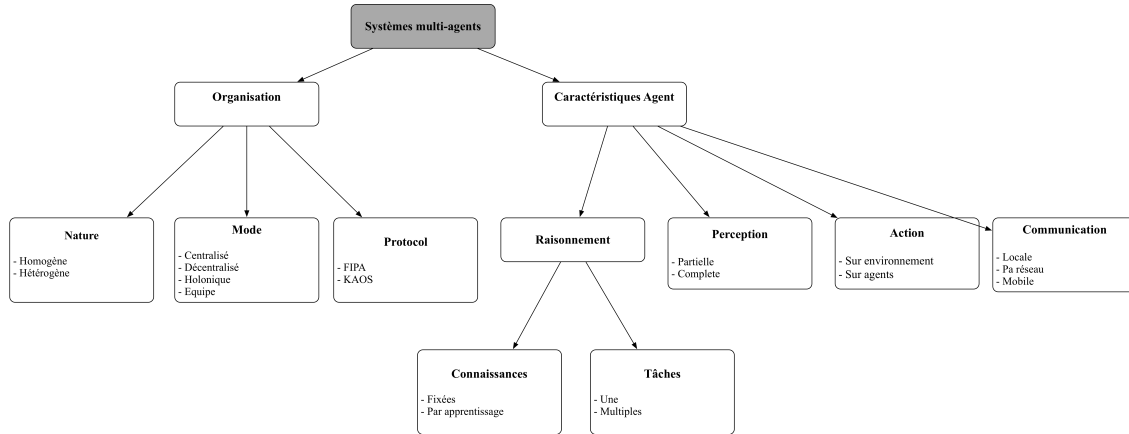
Systèmes multi-agents

Organisation

Caractéristiques Agent

Nature
- Homogène
- Hétérogène

Mode
- Centralisé
- Décentralisé
- Holonique
- Equipe

Protocol
- FIPA
- KAOS

Raisonnement

Perception
- Partielle
- Complete

Action
- Sur environnement
- Sur agents

Communication
- Locale
- Pa réseau
- Mobile

Connaissances
- Fixées
- Par apprentissage

Tâches
- Une
- Multiples